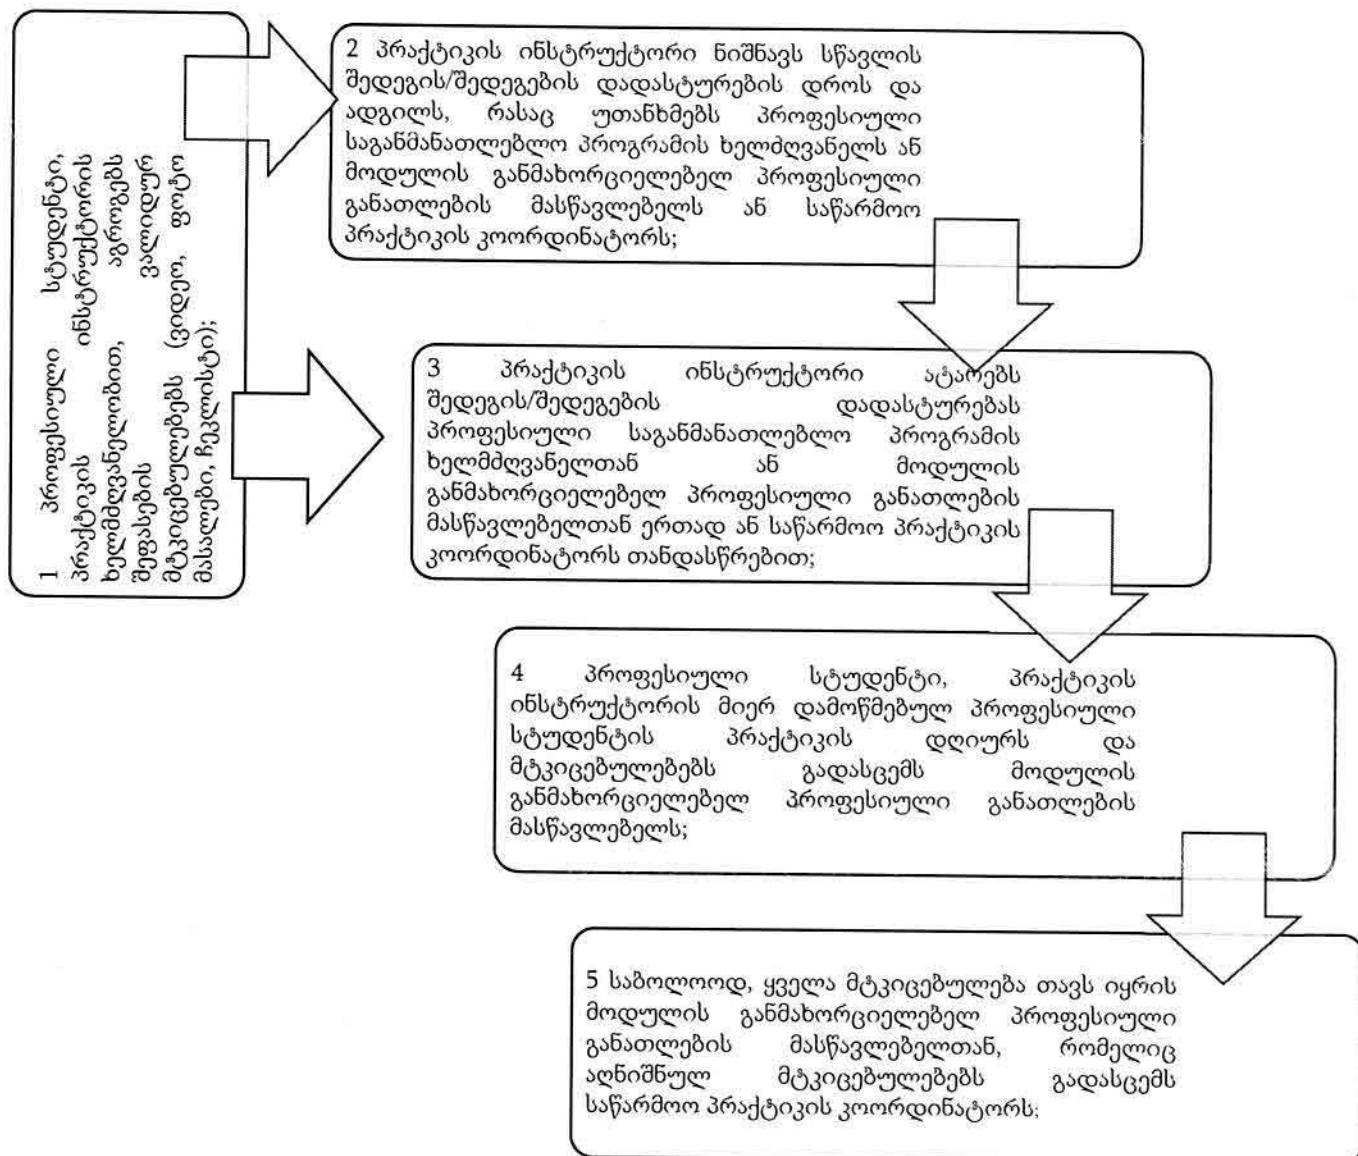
1 პროფესიული სტუდენტი, პრაქტიკის ინსტრუქტორის ხელმძღვანელობით, აგროვებს შეფასების მტკიცებულებებს (ვიდეო, ფოტო მასალები, ჩვენლისტი);

2 პრაქტიკის ინსტრუქტორი ნიშნავს სწავლის შედეგის/შედეგების დადასტურების დროს და ადგილს, რასაც უთანხმებს პროფესიული საგანმანათლებლო პროგრამის ხელმღვანელს ან მოდულის განმახორციელებელ პროფესიული განათლების მასწავლებელს ან საწარმოო პრაქტიკის კოორდინატორს;

3 პრაქტიკის ინსტრუქტორი ატარებს შედეგის/შედეგების დადასტურებას პროფესიული საგანმანათლებლო პროგრამის ხელმძღვანელთან ან მოდულის განმახორციელებელ პროფესიული განათლების მასწავლებელთან ერთად ან საწარმოო პრაქტიკის კოორდინატორს თანდასწრებით;

4 პროფესიული სტუდენტი, პრაქტიკის ინსტრუქტორის მიერ დამოწმებულ პროფესიული სტუდენტის პრაქტიკის დღიურს და მტკიცებულებებს გადასცემს მოდულის განმახორციელებელ პროფესიული განათლების მასწავლებელს;

5 საბოლოოდ, ყველა მტკიცებულება თავს იყრის მოდულის განმახორციელებელ პროფესიული განათლების მასწავლებელთან, რომელიც აღნიშნულ მტკიცებულებებს გადასცემს საწარმოო პრაქტიკის კოორდინატორს;